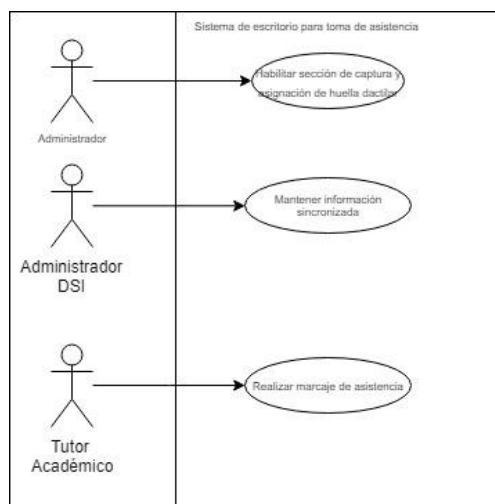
Sistema de escritorio para toma de asistencia

Administrador

Habilitar sección de captura y asignación de huella dactilar

Administrador DSI

Mantener información sincronizada

Tutor Académico

Realizar marcaje de asistencia